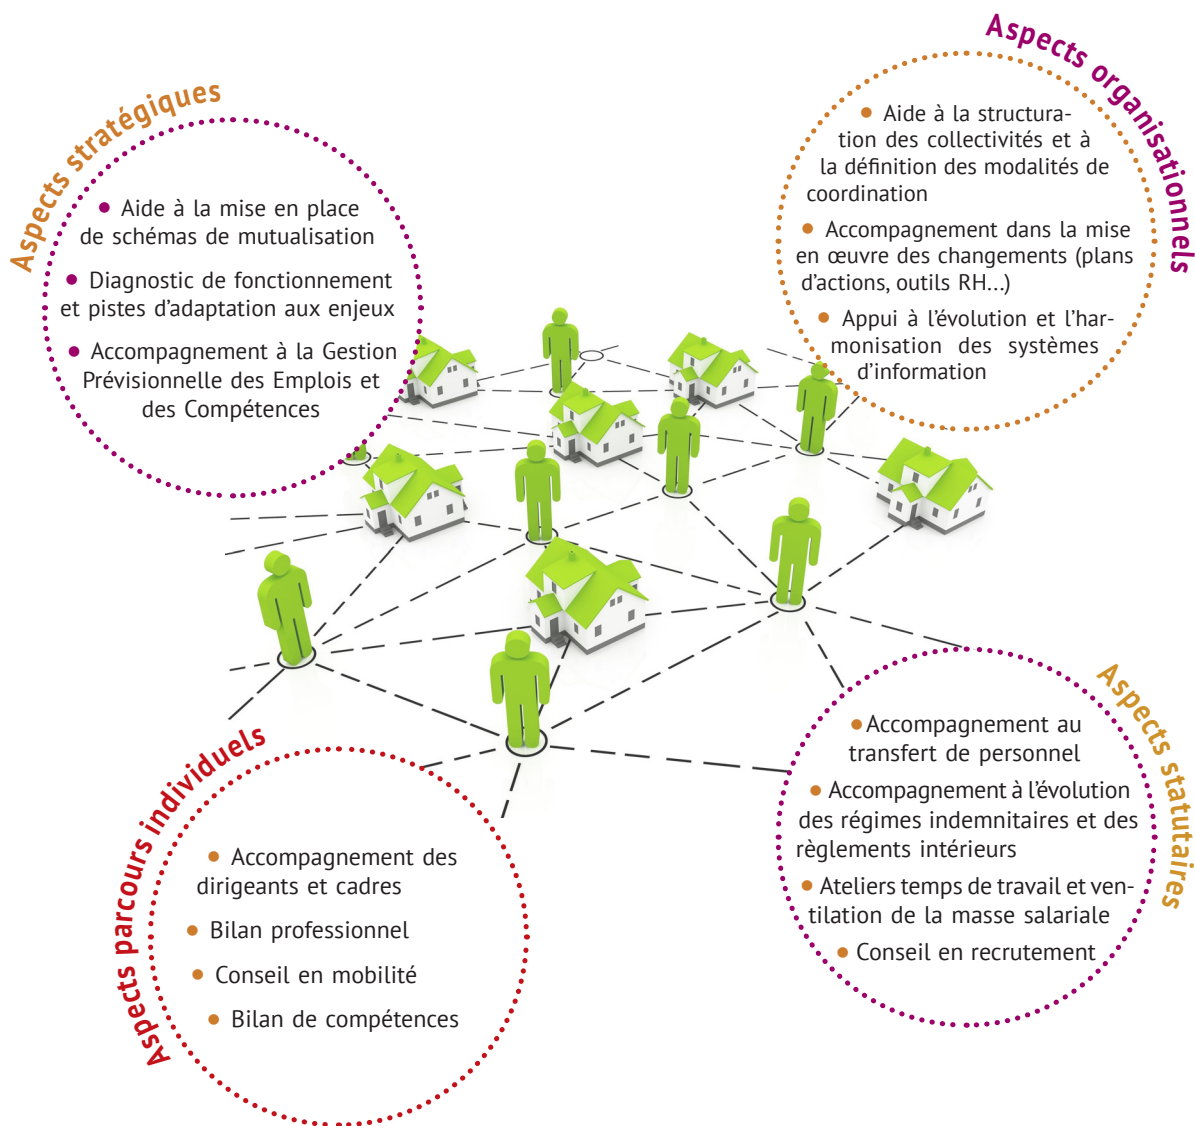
Aspects stratégiques

• Aide à la mise en place de schémas de mutualisation

• Diagnostic de fonctionnement et pistes d'adaptation aux enjeux

• Accompagnement à la Gestion Prévisionnelle des Emplois et des Compétences

Aspects organisationnels

• Aide à la structuration des collectivités et à la définition des modalités de coordination

• Accompagnement dans la mise en œuvre des changements (plans d'actions, outils RH...)

• Appui à l'évolution et l'harmonisation des systèmes d'information

Aspects parcours individuels

• Accompagnement des dirigeants et cadres

• Bilan professionnel

• Conseil en mobilité

• Bilan de compétences

Aspects statutaires

• Accompagnement au transfert de personnel

• Accompagnement à l'évolution des régimes indemnitaires et des règlements intérieurs

• Ateliers temps de travail et ventilation de la masse salariale

• Conseil en recrutement